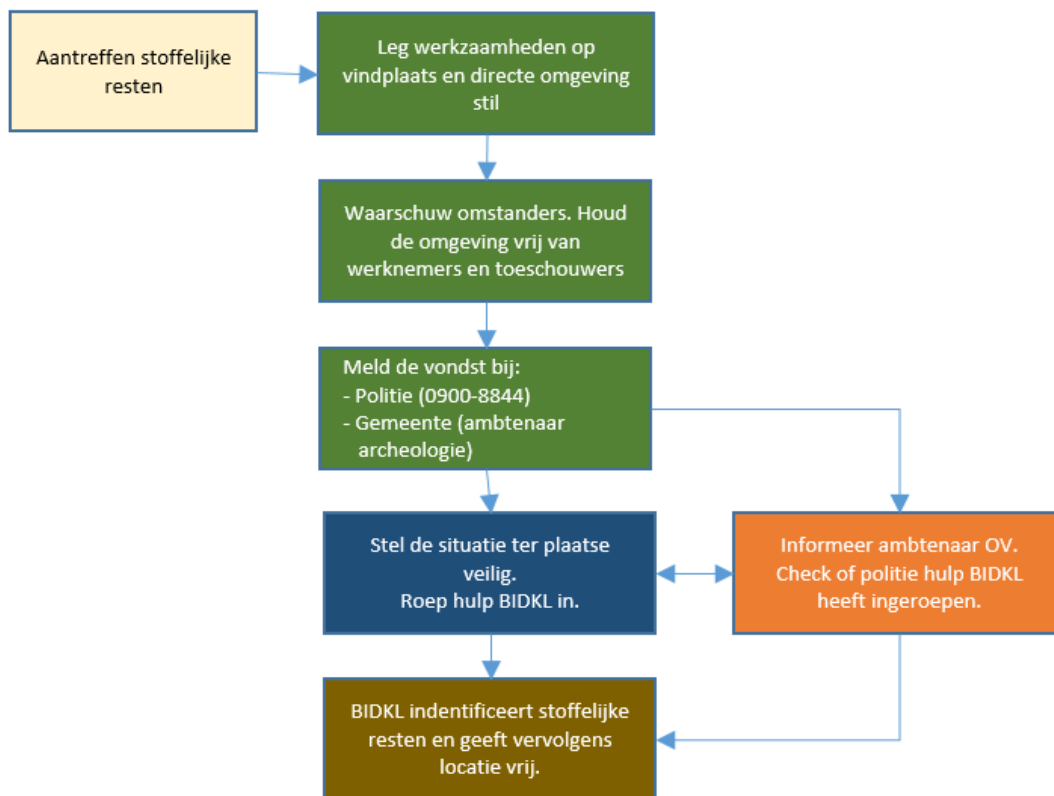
Aantreffen stoffelijke resten

Leg werkzaamheden op vindplaats en directe omgeving stil

Waarschuw omstanders. Houd de omgeving vrij van werknemers en toeschouwers

Meld de vondst bij:
- Politie (0900-8844)
- Gemeente (ambtenaar archeologie)

Stel de situatie ter plaatse veilig.
Roep hulp BIDKL in.

Informeer ambtenaar OV. Check of politie hulp BIDKL heeft ingeroepen.

BIDKL indentificeert stoffelijke resten en geeft vervolgens locatie vrij.